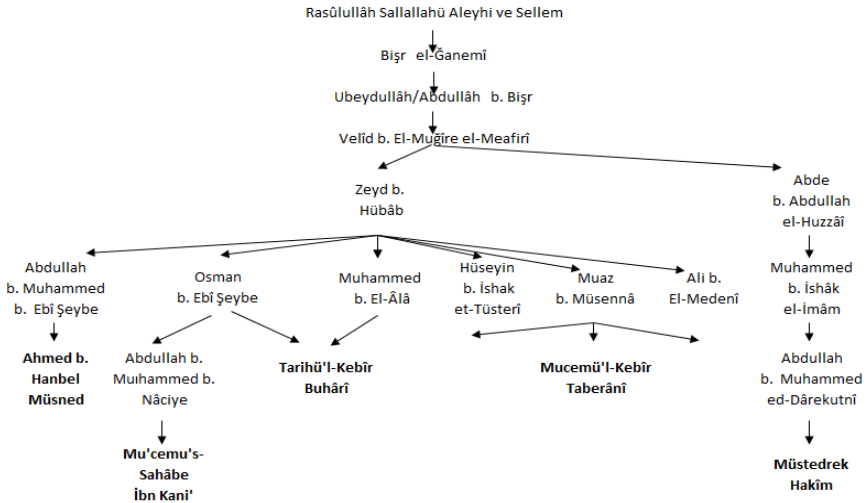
Rasûlullâh Sallallahü Aleyhi ve Sellem

Bişr el-Ğanemî

Ubeydullâh/Abdullâh b. Bişr

Velîd b. El-Muğîre el-Meafirî

Zeyd b. Hübâb

Abde b. Abdullah el-Huzzâî

Abdullah b. Muhammed b. Ebî Şeybe

Osman b. Ebî Şeybe

Muhammed b. El-Âlâ

Hüseyin b. İshak et-Tüsterî

Muaz b. Müsennâ

Ali b. El-Medenî

Muhammed b. İshâk el-İmâm

Ahmed b. Hanbel Müsned

Abdullah b. Muıhammed b. Nâciye

Tarihü'l-Kebîr Buhârî

Mucemü'l-Kebîr Taberânî

Abdullah b. Muhammed ed-Dârekutnî

Mu'cemu's-Sahâbe İbn Kani'

Müstedrek Hakîm